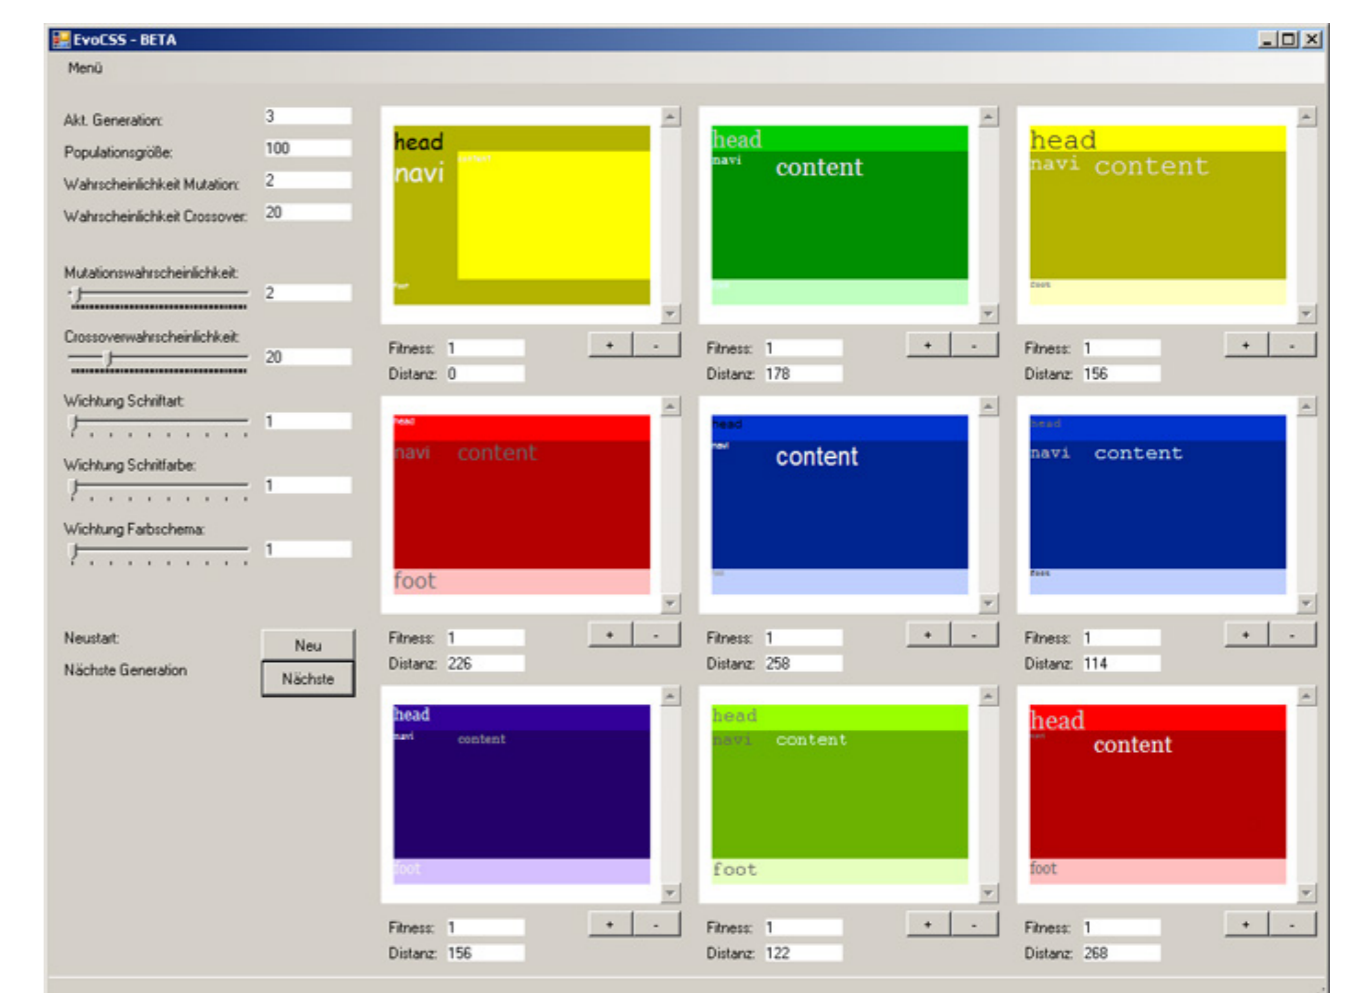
EvoCSS - BETA

Menü

Akt. Generation: 3
Populationsgröße: 100
Wahrscheinlichkeit Mutation: 2
Wahrscheinlichkeit Crossover: 20

Mutationswahrscheinlichkeit: 2

Crossoverwahrscheinlichkeit: 20

Wichtung Schriftart: 1

Wichtung Schriftfarbe: 1

Wichtung Farbschema: 1

Neustart: Neu
Nächste Generation: Nächste

head
navi
content
foot

Fitness: 1
Distanz: 0
+ -

head
navi
content

Fitness: 1
Distanz: 178
+ -

head
navi content
foot

Fitness: 1
Distanz: 156
+ -

head
navi content
foot

Fitness: 1
Distanz: 226
+ -

head
navi
content

Fitness: 1
Distanz: 258
+ -

head
navi content
foot

Fitness: 1
Distanz: 114
+ -

head
navi
content
foot

Fitness: 1
Distanz: 156
+ -

head
navi content
foot

Fitness: 1
Distanz: 122
+ -

head
content
foot

Fitness: 1
Distanz: 268
+ -